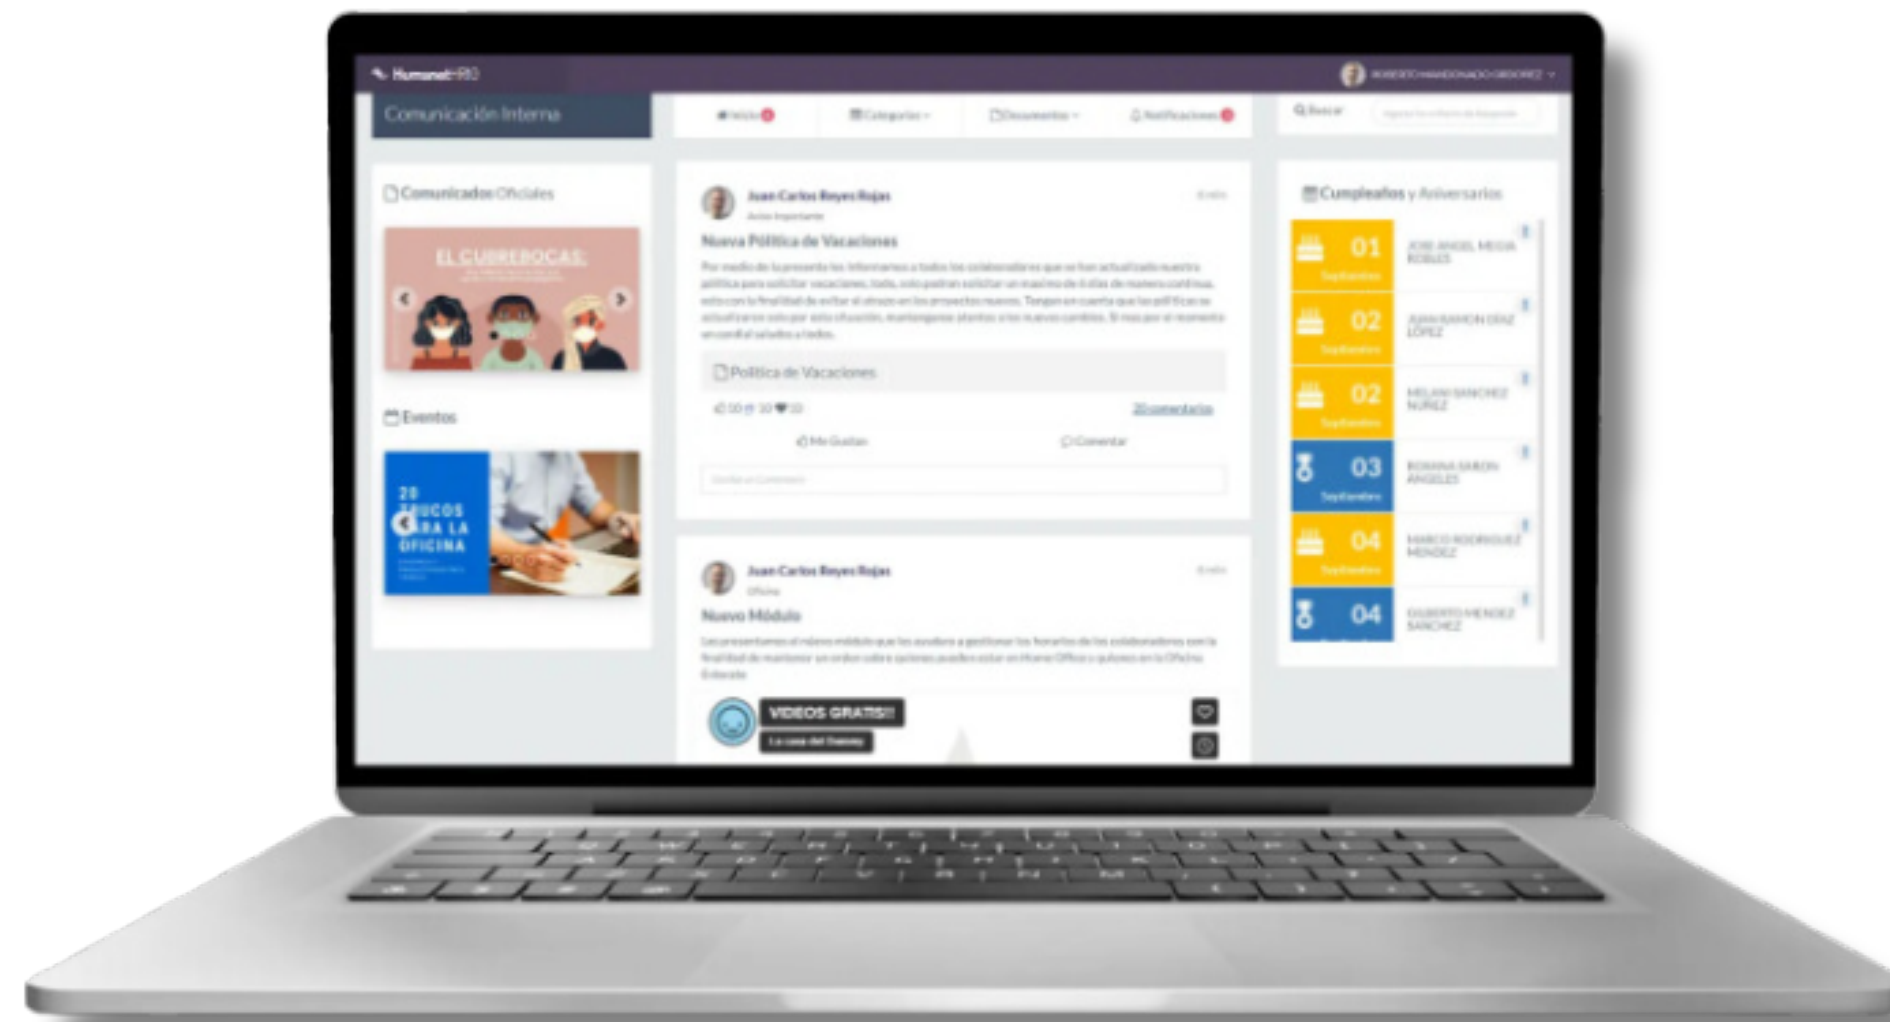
HumanetHRO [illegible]

Comunicación Interna

Inicio Categorías Documentos Notificaciones

Buscar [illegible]

Comunicados Oficiales

EL CUBREBOCAS:

Eventos

20 TRUCOS PARA LA OFICINA

Juan Carlos Reyes Rojas
Aviso Importante

Nueva Política de Vacaciones

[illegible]

Política de Vacaciones

10 10 10 20 comentarios

Me Gustan Comentar

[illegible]

Juan Carlos Reyes Rojas
Oficina

Nuevo Módulo

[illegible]

VIDEOS GRATIS!!
La casa del Gaming

Cumpleaños y Aniversarios

01 Septiembre JOSE ANGEL MEJIA ROBLES
02 Septiembre JUAN RAMON DIAZ LOPEZ
02 Septiembre MELANI SANCHEZ NUÑEZ
03 Septiembre ROSANA SABON ANGELES
04 Septiembre MARCO RODRIGUEZ MENDEZ
04 GILBERTO MENDEZ SANCHEZ